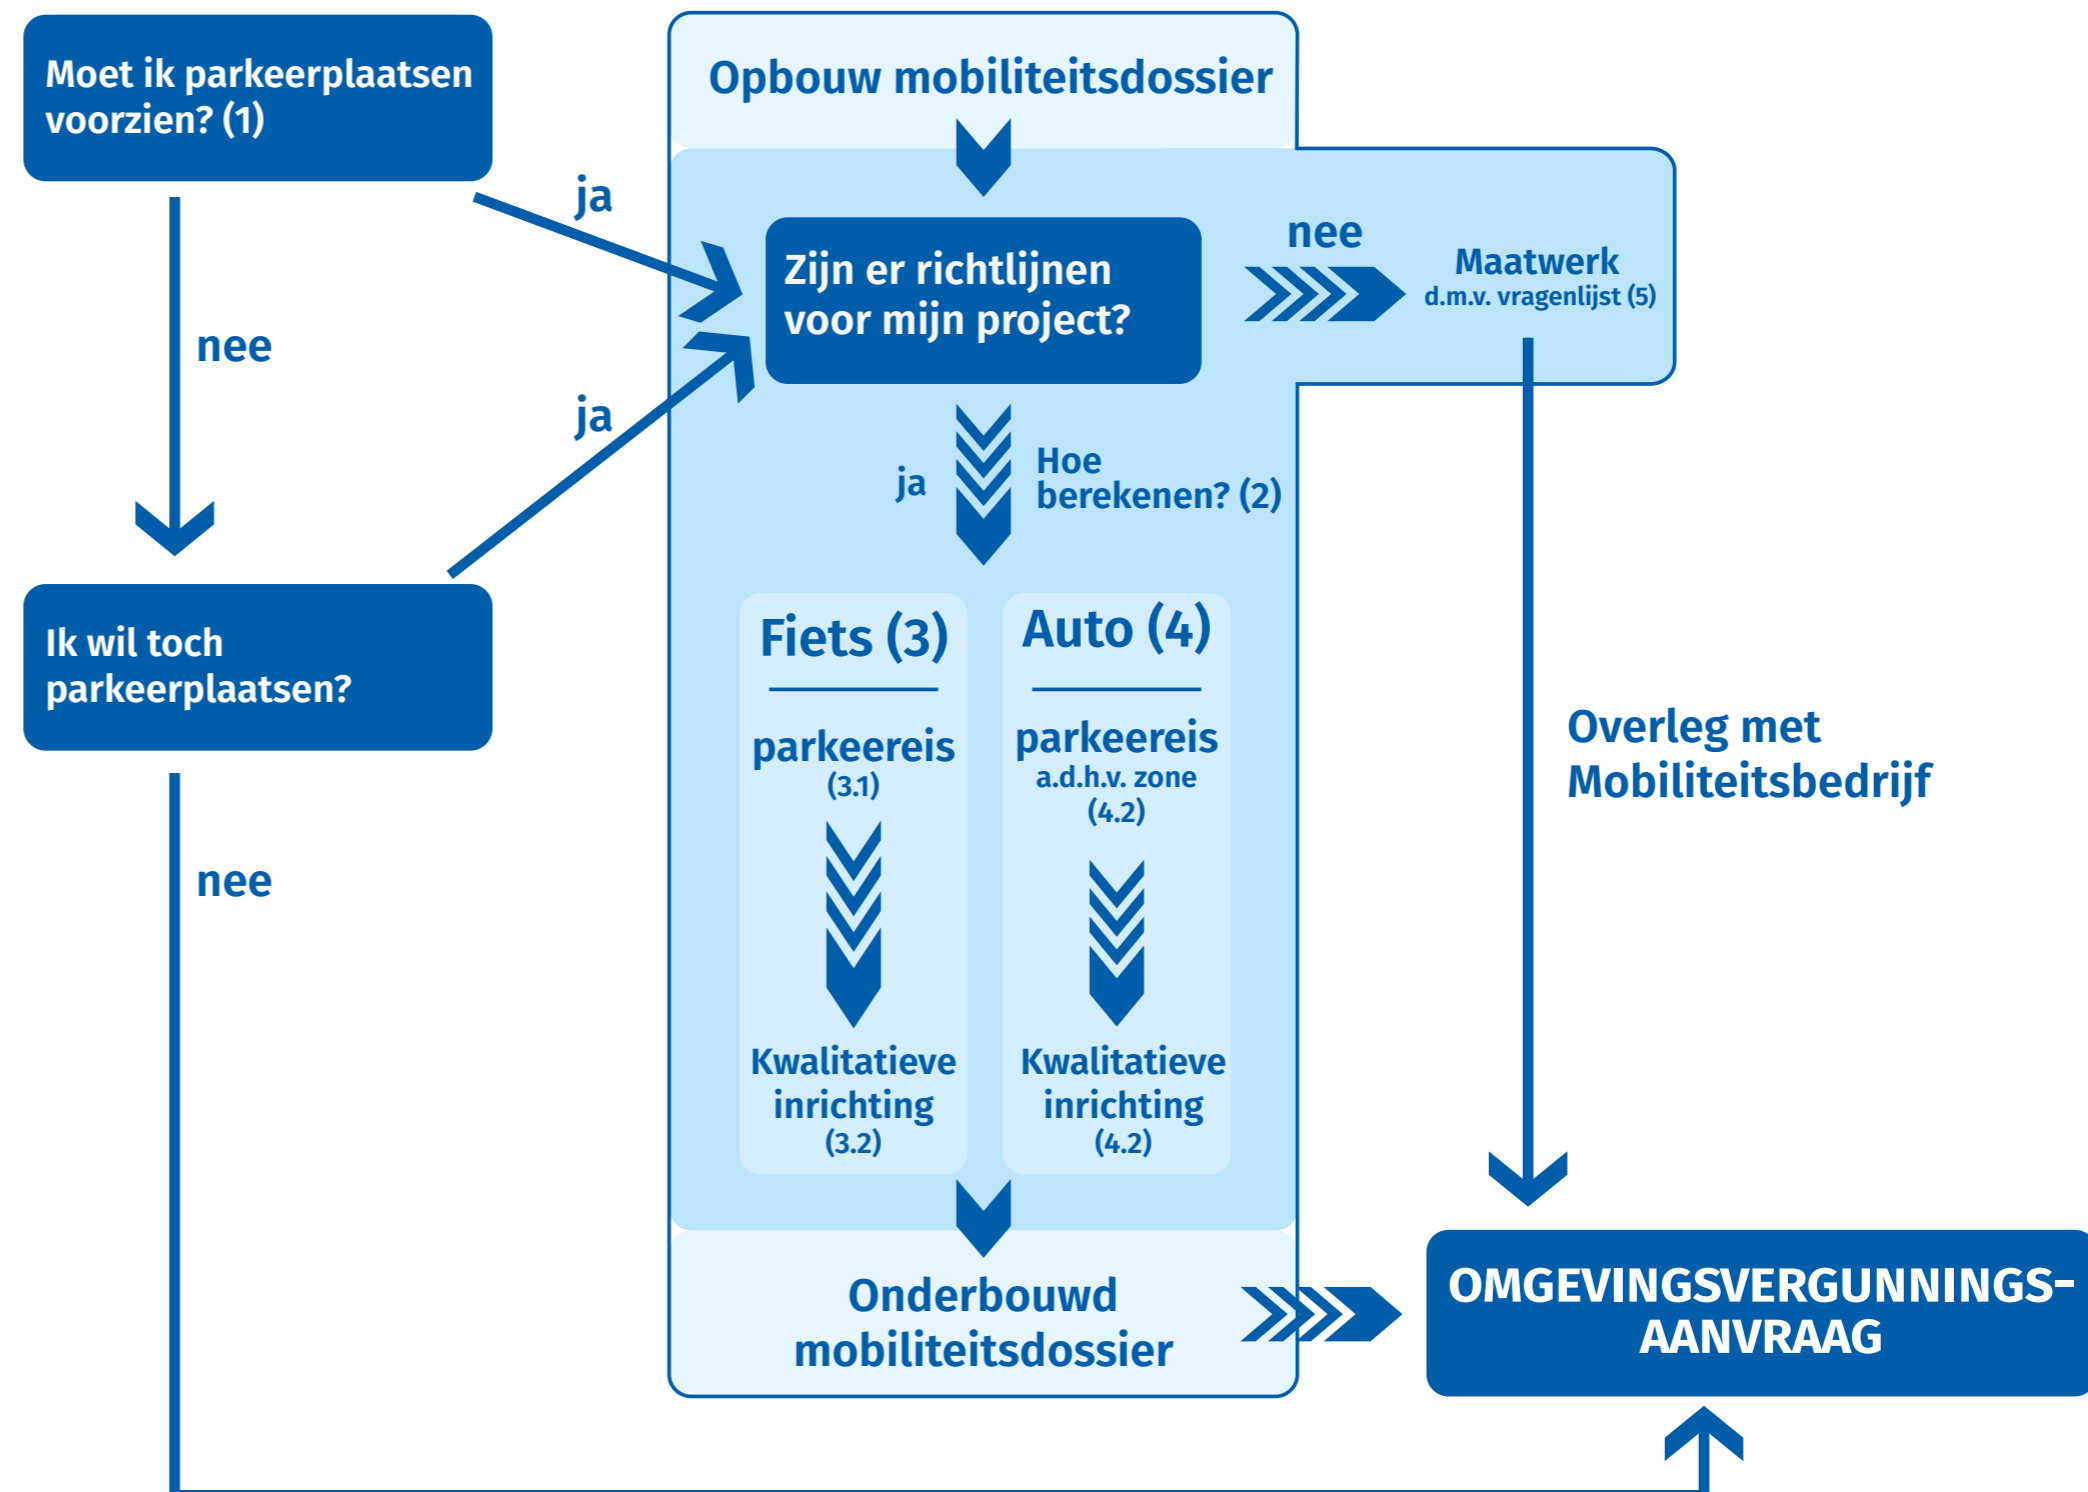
Moet ik parkeerplaatsen voorzien? (1)

ja

nee

ja

Ik wil toch parkeerplaatsen?

nee

Opbouw mobiliteitsdossier

Zijn er richtlijnen voor mijn project?

nee

Maatwerk d.m.v. vragenlijst (5)

ja

Hoe berekenen? (2)

Fiets (3)

parkeereis (3.1)

Kwalitatieve inrichting (3.2)

Auto (4)

parkeereis a.d.h.v. zone (4.2)

Kwalitatieve inrichting (4.2)

Overleg met Mobiliteitsbedrijf

Onderbouwd mobiliteitsdossier

OMGEVINGSVERGUNNINGS-AANVRAAG